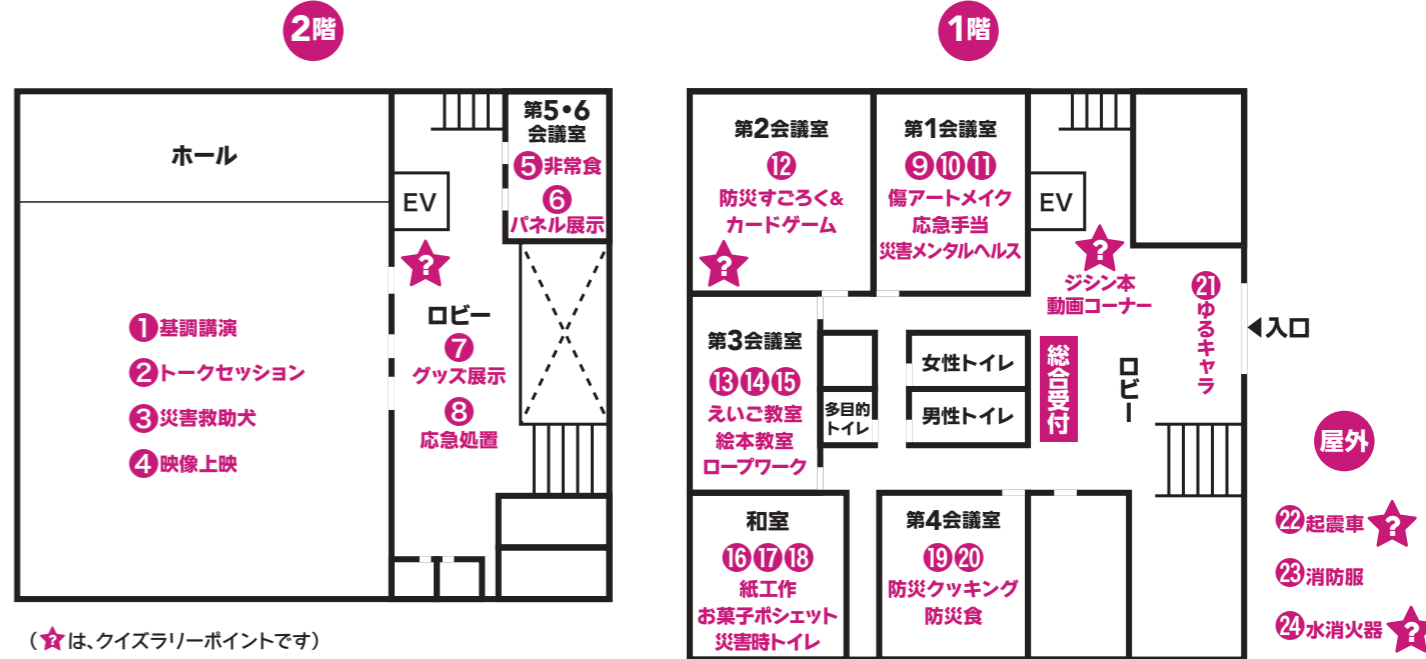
2階

ホール

1 基調講演
2 トークセッション
3 災害救助犬
4 映像上映

EV

?

ロビー
7 グッズ展示
8 応急処置

第5•6会議室
5 非常食
6 パネル展示

(? は、クイズラリーポイントです)

1階

第2会議室
12 防災すごろく&カードゲーム
?

第1会議室
9 10 11 傷アートメイク 応急手当 災害メンタルヘルス

EV

?
ジシン本動画コーナー

21 ゆるキャラ

入口

第3会議室
13 14 15 えいご教室 絵本教室 ロープワーク

多目的トイレ

女性トイレ

男性トイレ

総合受付

ロビー

和室
16 17 18 紙工作 お菓子ポシェット 災害時トイレ

第4会議室
19 20 防災クッキング 防災食

屋外
22 起震車 ?
23 消防服
24 水消火器 ?